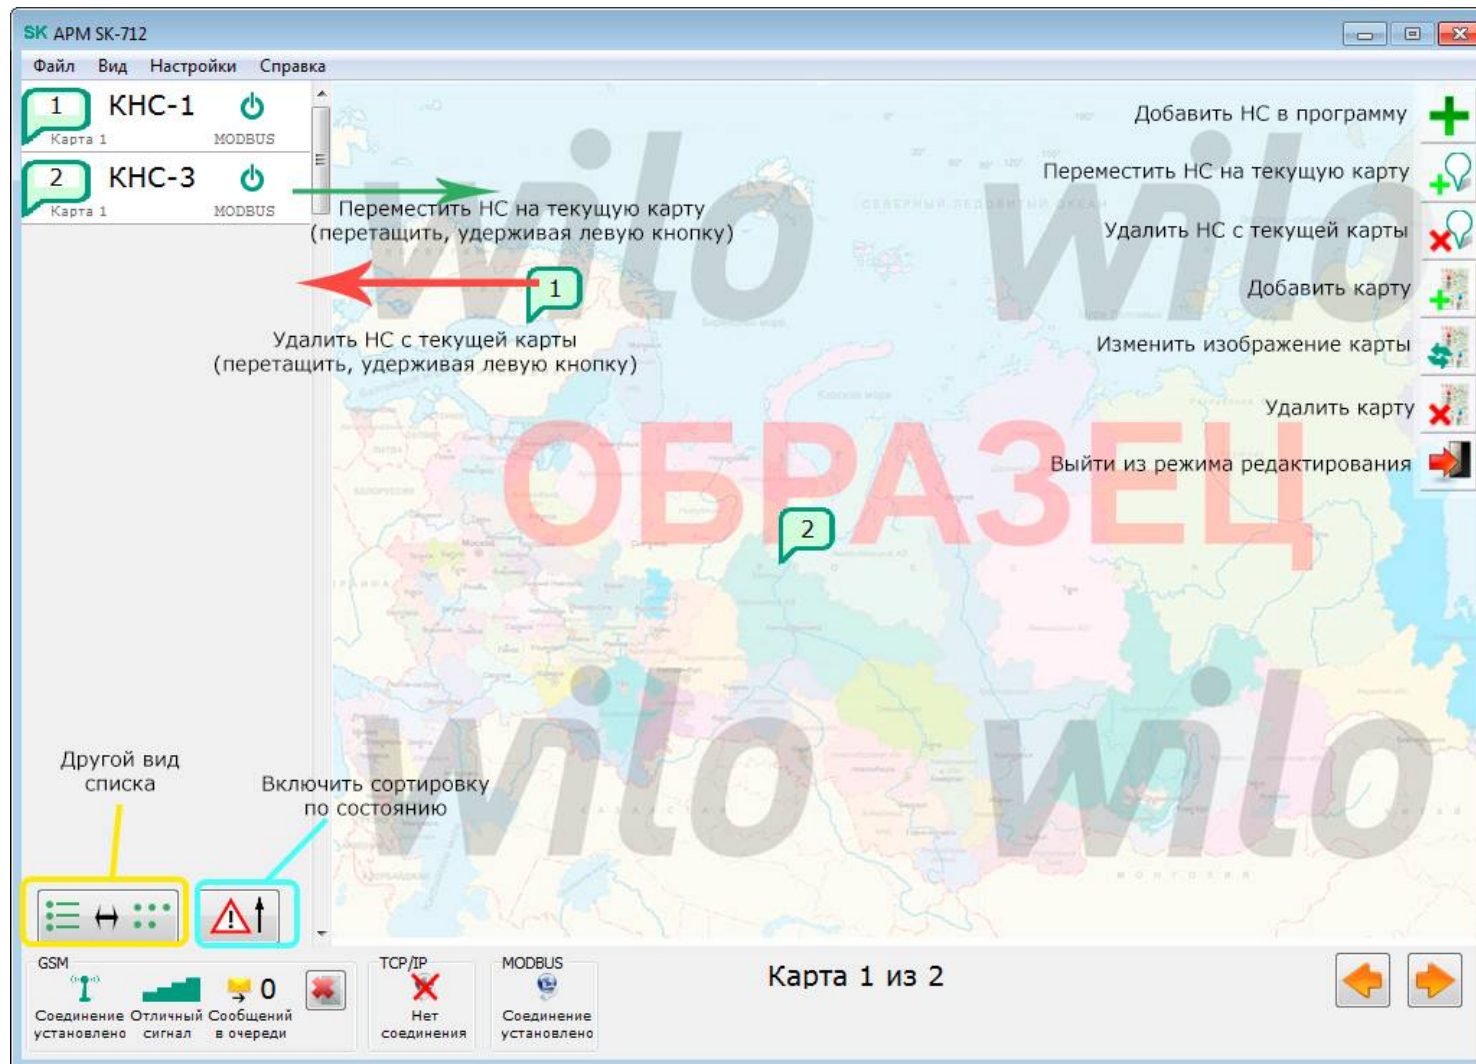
SK АРМ SK-712

Файл Вид Настройки Справка

1 КНС-1
Карта 1 MODBUS

2 КНС-3
Карта 1 MODBUS

Переместить НС на текущую карту (перетащить, удерживая левую кнопку)

1

Удалить НС с текущей карты (перетащить, удерживая левую кнопку)

2

wilo wilo

ОБРАЗЕЦ

wilo wilo

Добавить НС в программу
Переместить НС на текущую карту
Удалить НС с текущей карты
Добавить карту
Изменить изображение карты
Удалить карту
Выйти из режима редактирования

Другой вид списка

Включить сортировку по состоянию

GSM
Соединение установлено
Отличный сигнал
0
Сообщений в очереди

TCP/IP
Нет соединения

MODBUS
Соединение установлено

Карта 1 из 2